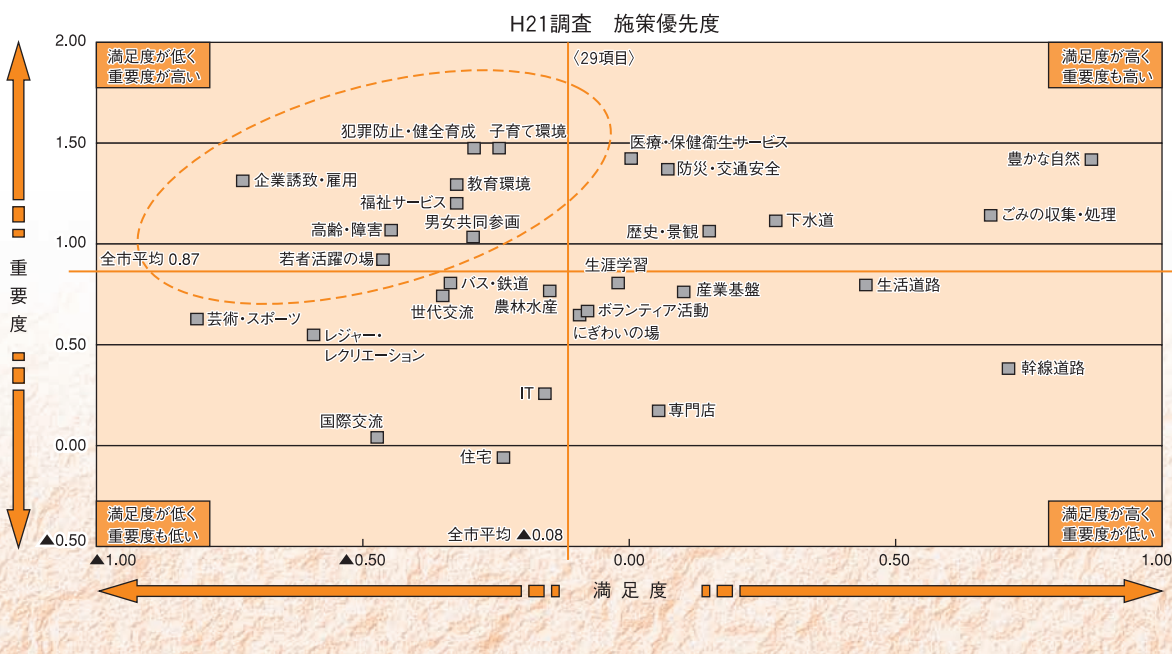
H21調査　施策優先度

満足度が低く重要度が高い

〈29項目〉

満足度が高く重要度も高い

2.00
1.50
1.00
0.50
0.00
▲0.50

重要度

犯罪防止・健全育成
子育て環境
医療・保健衛生サービス
豊かな自然
企業誘致・雇用
教育環境
防災・交通安全
福祉サービス
下水道
ごみの収集・処理
高齢・障害
男女共同参画
歴史・景観
全市平均 0.87
若者活躍の場
生涯学習
バス・鉄道
生活道路
農林水産
産業基盤
世代交流
ボランティア活動
芸術・スポーツ
にぎわいの場
レジャー・レクリエーション
幹線道路
IT
専門店
国際交流
住宅

満足度が低く重要度も低い

全市平均 ▲0.08

満足度が高く重要度が低い

▲1.00
▲0.50
0.00
0.50
1.00

満足度